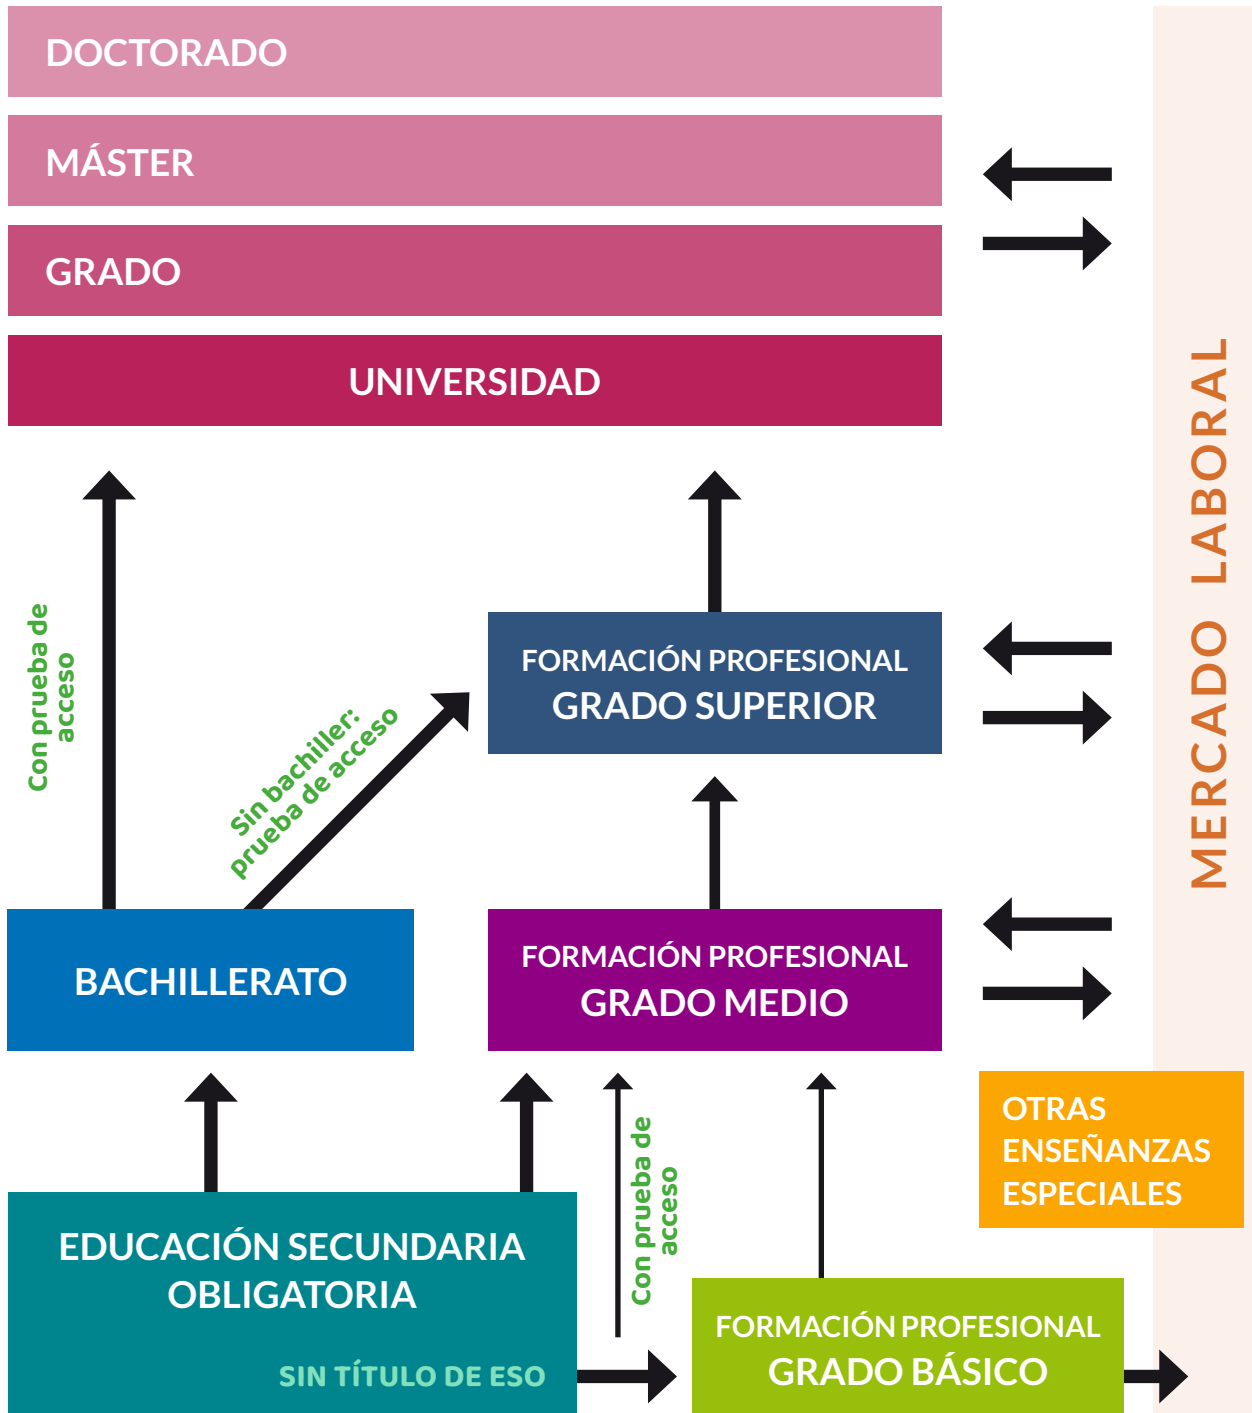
DOCTORADO

MÁSTER

GRADO

UNIVERSIDAD

MERCADO LABORAL

Con prueba de acceso

Sin bachiller: prueba de acceso

FORMACIÓN PROFESIONAL
GRADO SUPERIOR

BACHILLERATO

FORMACIÓN PROFESIONAL
GRADO MEDIO

OTRAS ENSEÑANZAS ESPECIALES

Con prueba de acceso

EDUCACIÓN SECUNDARIA OBLIGATORIA

SIN TÍTULO DE ESO

FORMACIÓN PROFESIONAL
GRADO BÁSICO